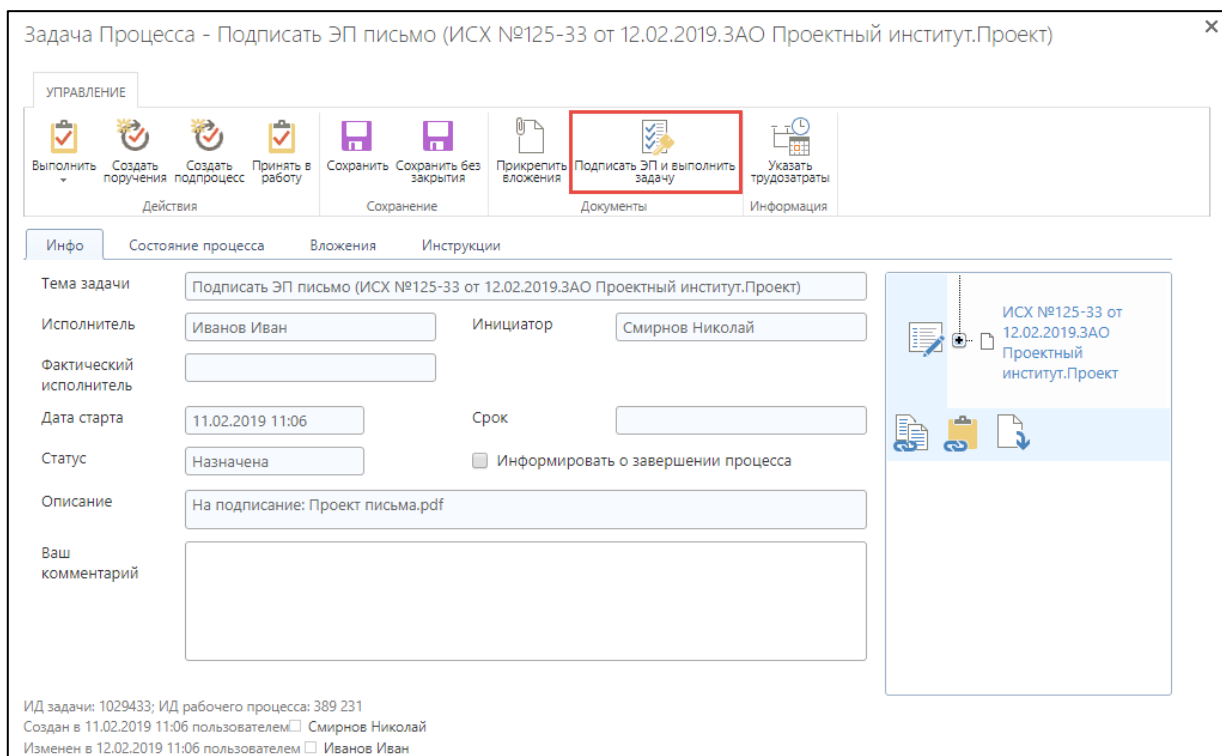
Задача Процесса - Подписать ЭП письмо (ИСХ №125-33 от 12.02.2019.ЗАО Проектный институт.Проект)

×

УПРАВЛЕНИЕ

Выполнить
Создать поручения
Создать подпроцесс
Принять в работу
Действия

Сохранить
Сохранить без закрытия
Сохранение

Прикрепить вложения
Подписать ЭП и выполнить задачу
Документы

Указать трудозатраты
Информация

Инфо
Состояние процесса
Вложения
Инструкции

Тема задачи
Подписать ЭП письмо (ИСХ №125-33 от 12.02.2019.ЗАО Проектный институт.Проект)

Исполнитель
Иванов Иван

Инициатор
Смирнов Николай

Фактический исполнитель

Дата старта
11.02.2019 11:06

Срок

Статус
Назначена

Информировать о завершении процесса

Описание
На подписание: Проект письма.pdf

Ваш комментарий

ИСХ №125-33 от 12.02.2019.ЗАО Проектный институт.Проект

ИД задачи: 1029433; ИД рабочего процесса: 389 231
Создан в 11.02.2019 11:06 пользователем Смирнов Николай
Изменен в 12.02.2019 11:06 пользователем Иванов Иван